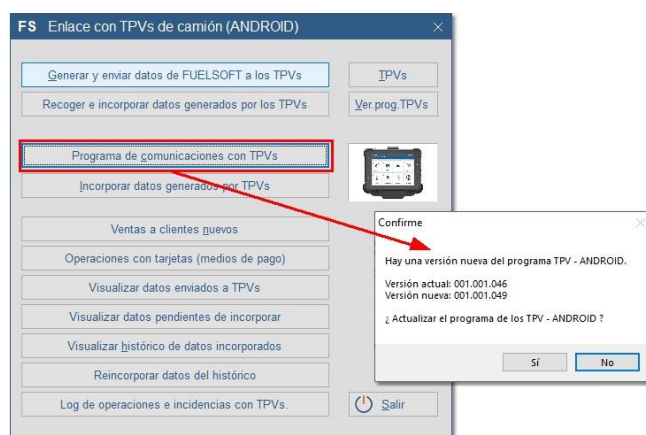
FS Enlace con TPVs de camión (ANDROID)

×

Generar y enviar datos de FUELSOFT a los TPVs

TPVs

Recoger e incorporar datos generados por los TPVs

Ver.prog.TPVs

Programa de comunicaciones con TPVs

Incorporar datos generados por TPVs

Ventas a clientes nuevos

Operaciones con tarjetas (medios de pago)

Visualizar datos enviados a TPVs

Visualizar datos pendientes de incorporar

Visualizar histórico de datos incorporados

Reincorporar datos del histórico

Log de operaciones e incidencias con TPVs.

Salir

Confirme

×

Hay una versión nueva del programa TPV - ANDROID.

Versión actual: 001.001.046
Versión nueva: 001.001.049

¿ Actualizar el programa de los TPV - ANDROID ?

Sí

No